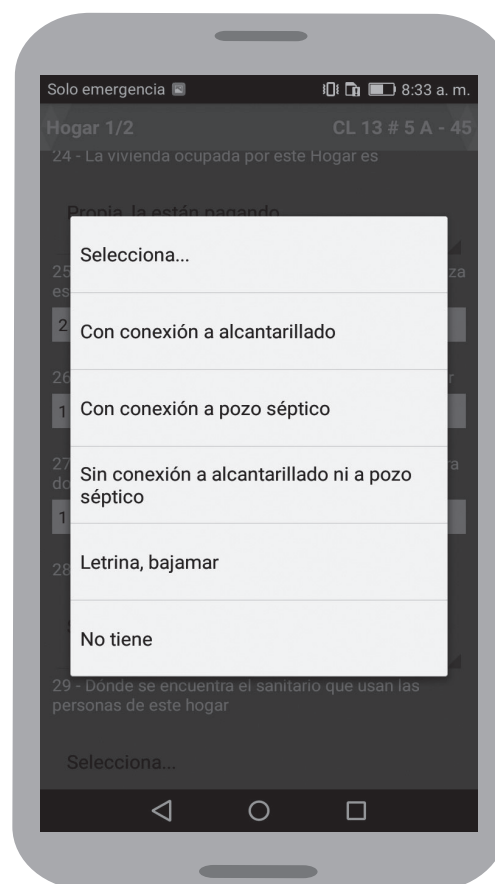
Solo emergencia

8:33 a. m.

Hogar 1/2

CL 13 # 5 A - 45

24 - La vivienda ocupada por este Hogar es

Propia, la están pagando

25 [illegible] za es

2

26 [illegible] r

1

27 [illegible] ra do

1

28

S

Selecciona...

Con conexión a alcantarillado

Con conexión a pozo séptico

Sin conexión a alcantarillado ni a pozo séptico

Letrina, bajamar

No tiene

29 - Dónde se encuentra el sanitario que usan las personas de este hogar

Selecciona...